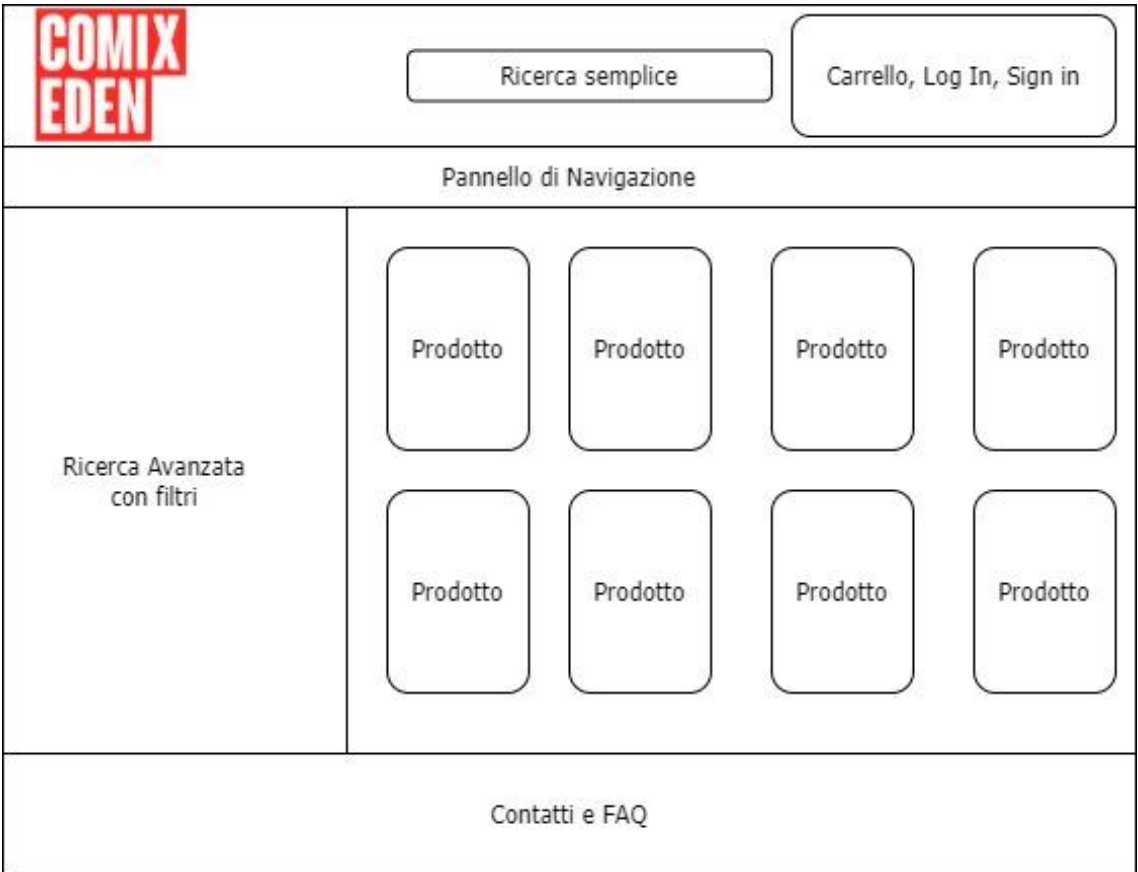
COMIX EDEN

Ricerca semplice

Carrello, Log In, Sign in

Pannello di Navigazione

Ricerca Avanzata con filtri

Prodotto

Prodotto

Prodotto

Prodotto

Prodotto

Prodotto

Prodotto

Prodotto

Contatti e FAQ